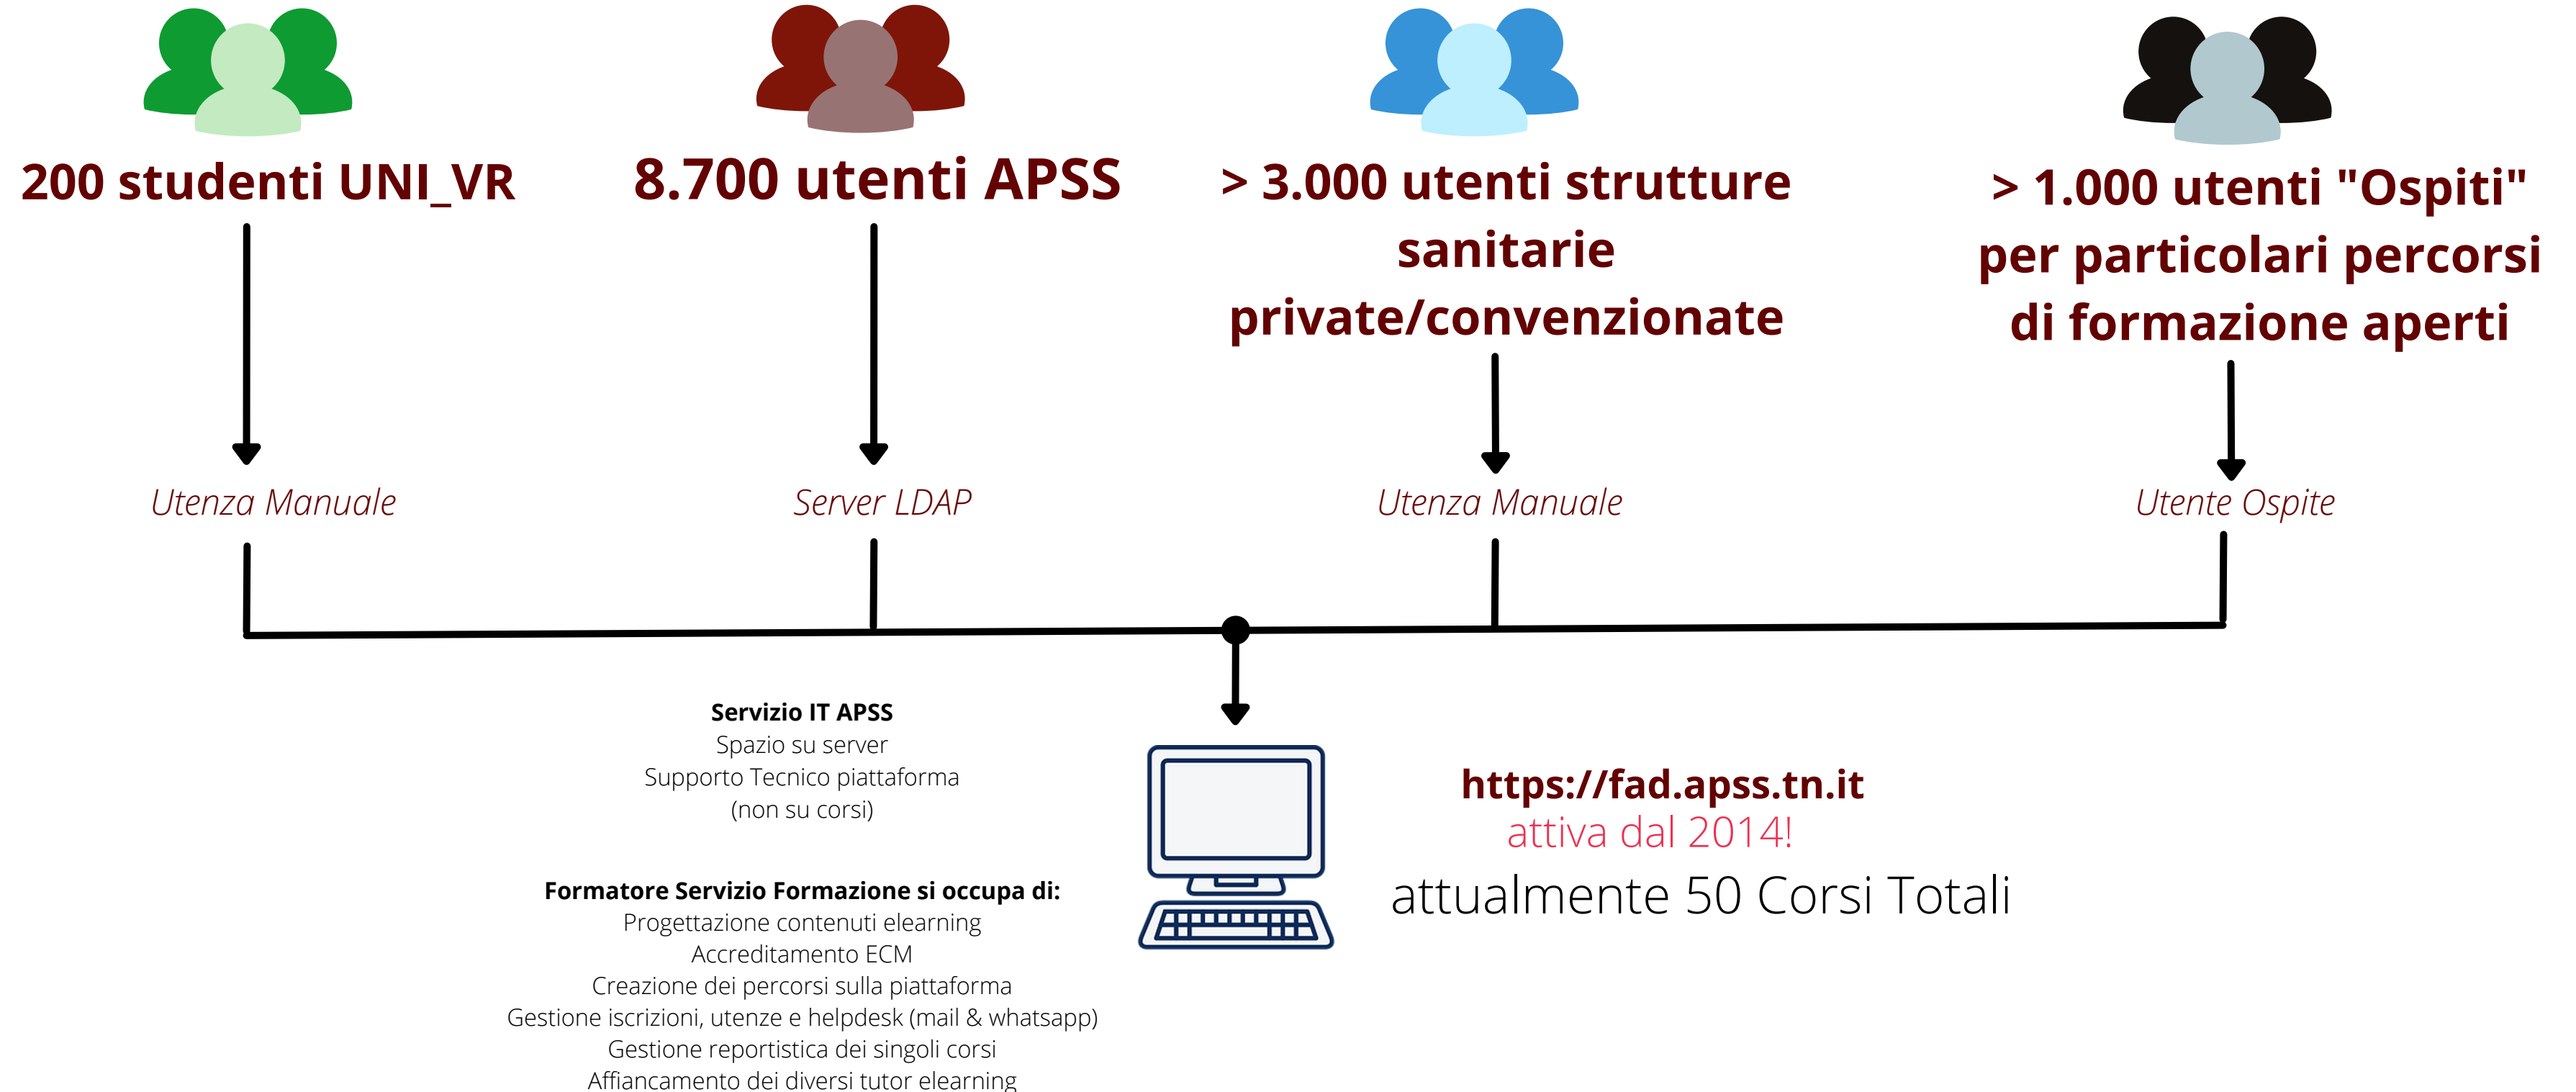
200 studenti UNI_VR

8.700 utenti APSS

> 3.000 utenti strutture sanitarie private/convenzionate

> 1.000 utenti "Ospiti" per particolari percorsi di formazione aperti

Utenza Manuale

Server LDAP

Utenza Manuale

Utente Ospite

**Servizio IT APSS**
Spazio su server
Supporto Tecnico piattaforma
(non su corsi)

**Formatore Servizio Formazione si occupa di:**
Progettazione contenuti elearning
Accreditamento ECM
Creazione dei percorsi sulla piattaforma
Gestione iscrizioni, utenze e helpdesk (mail & whatsapp)
Gestione reportistica dei singoli corsi
Affiancamento dei diversi tutor elearning

https://fad.apss.tn.it
attiva dal 2014!
attualmente 50 Corsi Totali